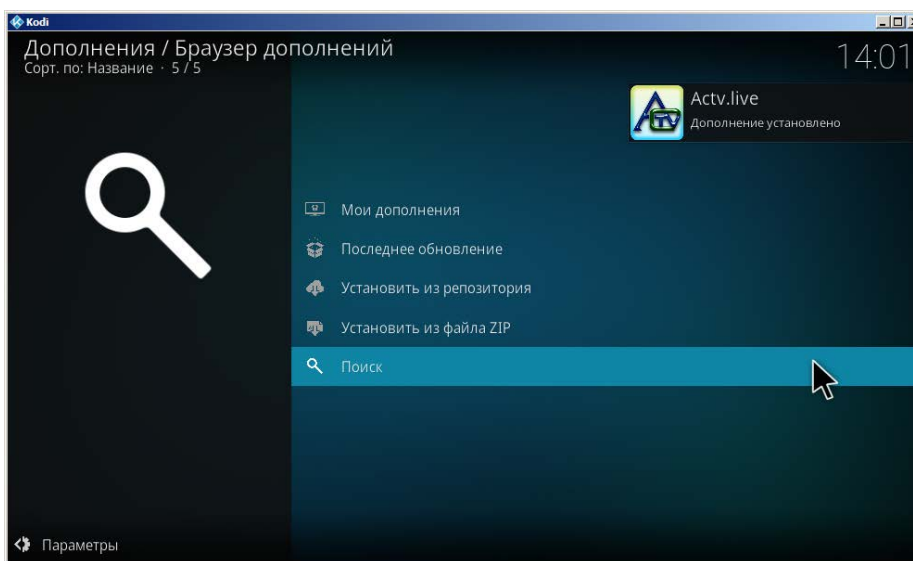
Kodi

Дополнения / Браузер дополнений
Сорт. по: Название · 5 / 5

14:01

Actv.live
Дополнение установлено

Мои дополнения
Последнее обновление
Установить из репозитория
Установить из файла ZIP
Поиск

Параметры